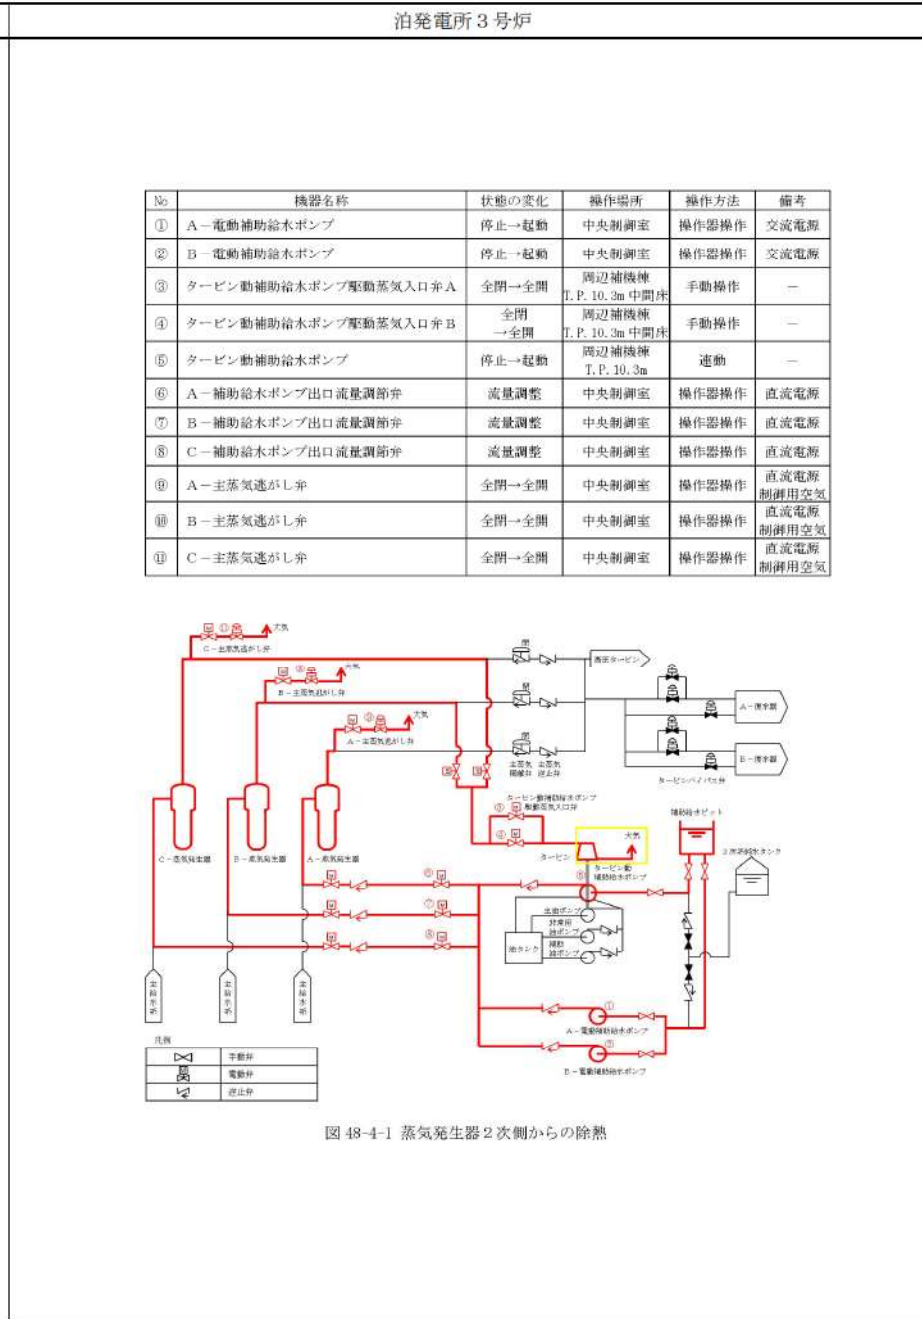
泊発電所３号炉

| No | 機器名称 | 状態の変化 | 操作場所 | 操作方法 | 備考 |
|---|---|---|---|---|---|
| ① | Ａ－電動補助給水ポンプ | 停止→起動 | 中央制御室 | 操作器操作 | 交流電源 |
| ② | Ｂ－電動補助給水ポンプ | 停止→起動 | 中央制御室 | 操作器操作 | 交流電源 |
| ③ | タービン動補助給水ポンプ駆動蒸気入口弁Ａ | 全閉→全開 | 周辺補機棟 T.P.10.3m 中間床 | 手動操作 | － |
| ④ | タービン動補助給水ポンプ駆動蒸気入口弁Ｂ | 全閉 →全開 | 周辺補機棟 T.P.10.3m 中間床 | 手動操作 | － |
| ⑤ | タービン動補助給水ポンプ | 停止→起動 | 周辺補機棟 T.P.10.3m | 連動 | － |
| ⑥ | Ａ－補助給水ポンプ出口流量調節弁 | 流量調整 | 中央制御室 | 操作器操作 | 直流電源 |
| ⑦ | Ｂ－補助給水ポンプ出口流量調節弁 | 流量調整 | 中央制御室 | 操作器操作 | 直流電源 |
| ⑧ | Ｃ－補助給水ポンプ出口流量調節弁 | 流量調整 | 中央制御室 | 操作器操作 | 直流電源 |
| ⑨ | Ａ－主蒸気逃がし弁 | 全閉→全開 | 中央制御室 | 操作器操作 | 直流電源 制御用空気 |
| ⑩ | Ｂ－主蒸気逃がし弁 | 全閉→全開 | 中央制御室 | 操作器操作 | 直流電源 制御用空気 |
| ⑪ | Ｃ－主蒸気逃がし弁 | 全閉→全開 | 中央制御室 | 操作器操作 | 直流電源 制御用空気 |

⑪ 大気
Ｃ－主蒸気逃がし弁
⑩ 大気
Ｂ－主蒸気逃がし弁
⑨ 大気
Ａ－主蒸気逃がし弁
閉
閉
閉
高圧タービン
主蒸気隔離弁 主蒸気逆止弁
Ａ－復水器
Ｂ－復水器
タービンバイパス弁
タービン動補助給水ポンプ駆動蒸気入口弁
③
④
大気
タービン
⑤ タービン動補助給水ポンプ
補助給水ピット
２次系純水タンク
Ｃ－蒸気発生器
Ｂ－蒸気発生器
Ａ－蒸気発生器
⑥
⑦
⑧
主油ポンプ
非常用油ポンプ
補助油ポンプ
油タンク
主給水系
主給水系
主給水系
①
Ａ－電動補助給水ポンプ
②
Ｂ－電動補助給水ポンプ

凡例
手動弁
電動弁
逆止弁

図 48-4-1 蒸気発生器２次側からの除熱